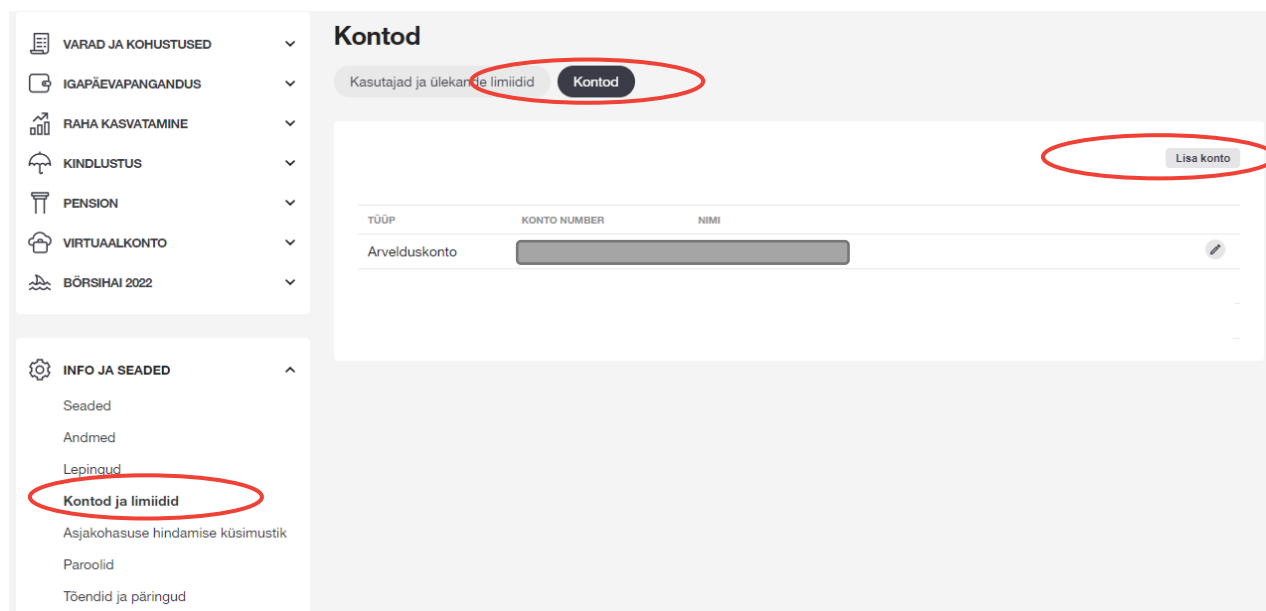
VARAD JA KOHUSTUSED
IGAPÄEVAPANGANDUS
RAHA KASVATAMINE
KINDLUSTUS
PENSION
VIRTUAALKONTO
BÖRSIHAI 2022

INFO JA SEADED
Seaded
Andmed
Lepingud
Kontod ja limiidid
Asjakohasuse hindamise küsimustik
Paroolid
Tõendid ja päringud

Kontod

Kasutajad ja ülekan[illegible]de limiidid
Kontod

Lisa konto

| TÜÜP | KONTO NUMBER | NIMI |
|---|---|---|
| Arvelduskonto | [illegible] | |